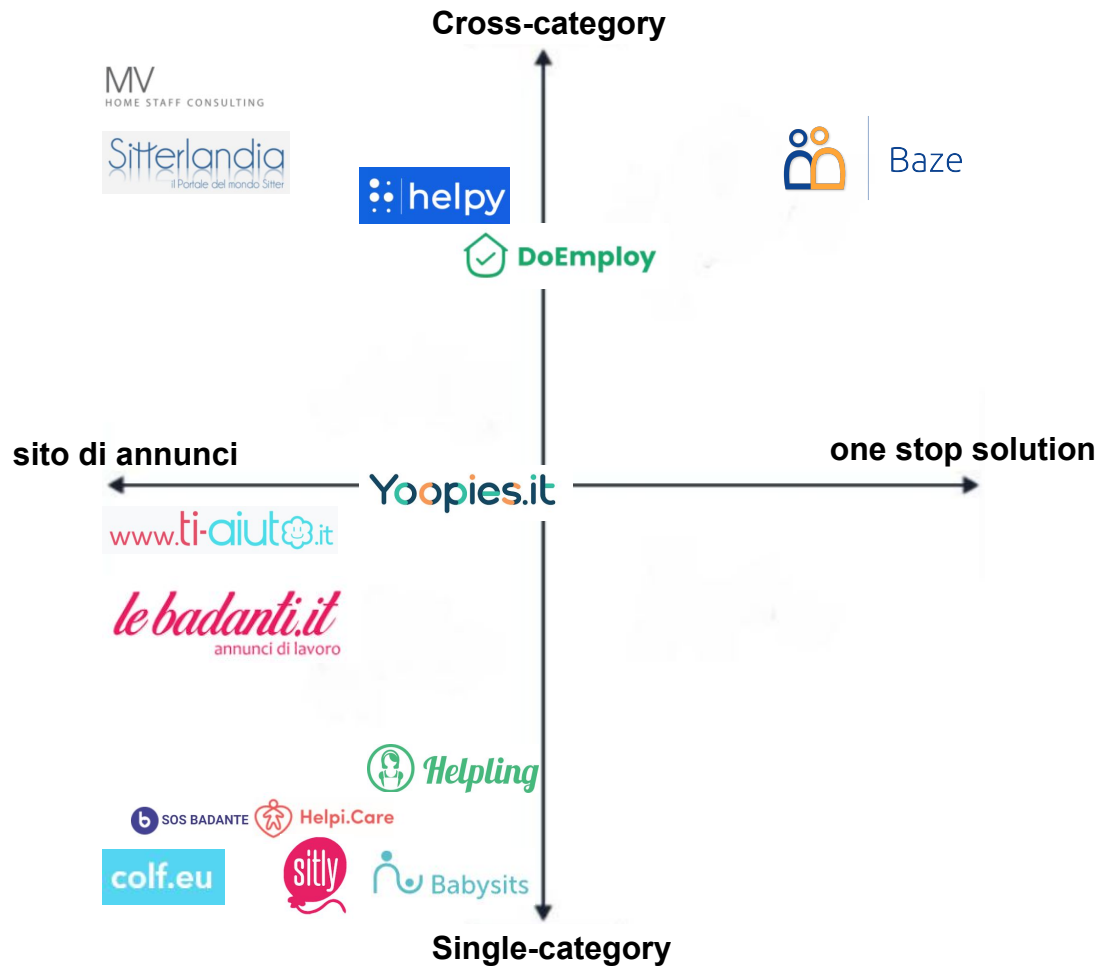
Cross-category

MV
HOME STAFF CONSULTING

Sitterlandia
Il Portale del mondo Sitter

helpy

Baze

DoEmploy

sito di annunci

Yoopies.it

one stop solution

www.ti-aiuto.it

le badanti.it
annunci di lavoro

Helpling

SOS BADANTE

Helpi.Care

colf.eu

sitly

Babysits

Single-category